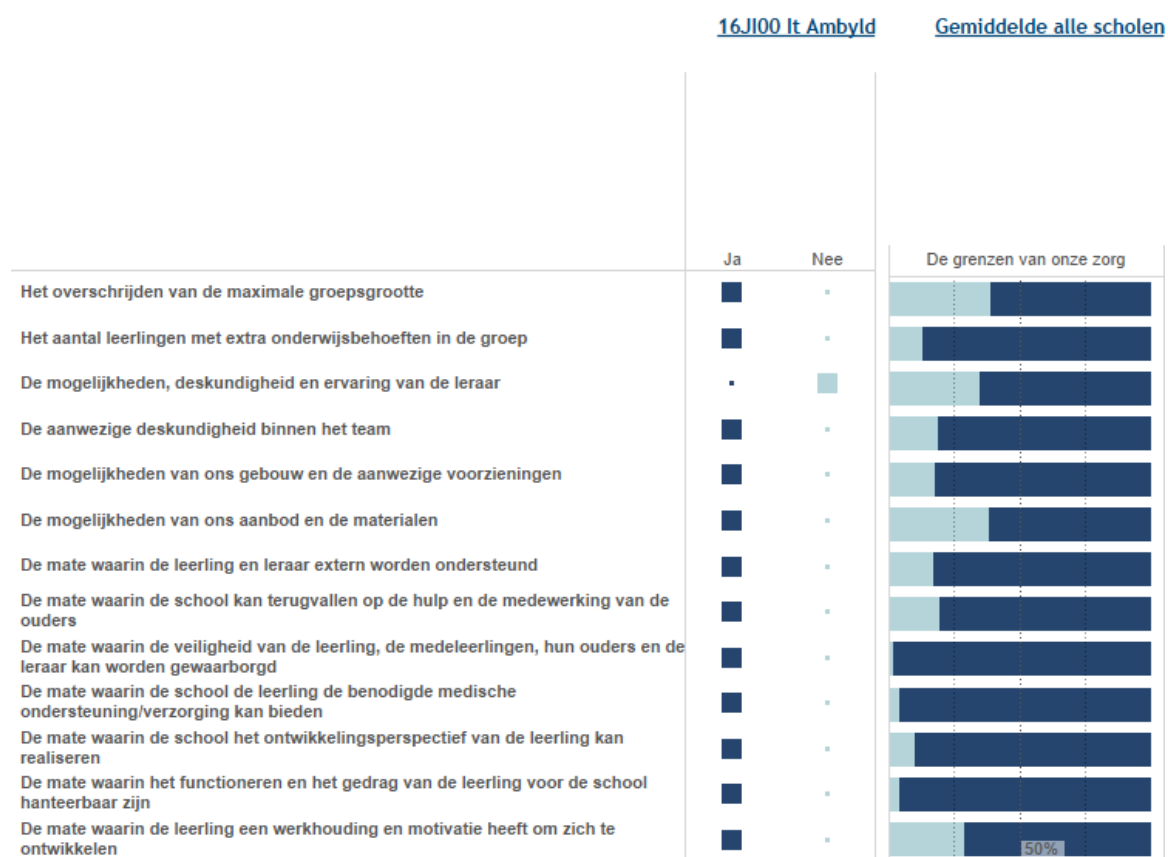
16JI00 It Ambyld

Gemiddelde alle scholen

| | Ja | Nee | De grenzen van onze zorg |
|---|---|---|---|
| Het overschrijden van de maximale groepsgrootte | | | |
| Het aantal leerlingen met extra onderwijsbehoeften in de groep | | | |
| De mogelijkheden, deskundigheid en ervaring van de leraar | | | |
| De aanwezige deskundigheid binnen het team | | | |
| De mogelijkheden van ons gebouw en de aanwezige voorzieningen | | | |
| De mogelijkheden van ons aanbod en de materialen | | | |
| De mate waarin de leerling en leraar extern worden ondersteund | | | |
| De mate waarin de school kan terugvallen op de hulp en de medewerking van de ouders | | | |
| De mate waarin de veiligheid van de leerling, de medeleerlingen, hun ouders en de leraar kan worden gewaarborgd | | | |
| De mate waarin de school de leerling de benodigde medische ondersteuning/verzorging kan bieden | | | |
| De mate waarin de school het ontwikkelingsperspectief van de leerling kan realiseren | | | |
| De mate waarin het functioneren en het gedrag van de leerling voor de school hanteerbaar zijn | | | |
| De mate waarin de leerling een werkhouding en motivatie heeft om zich te ontwikkelen | | | 50% |